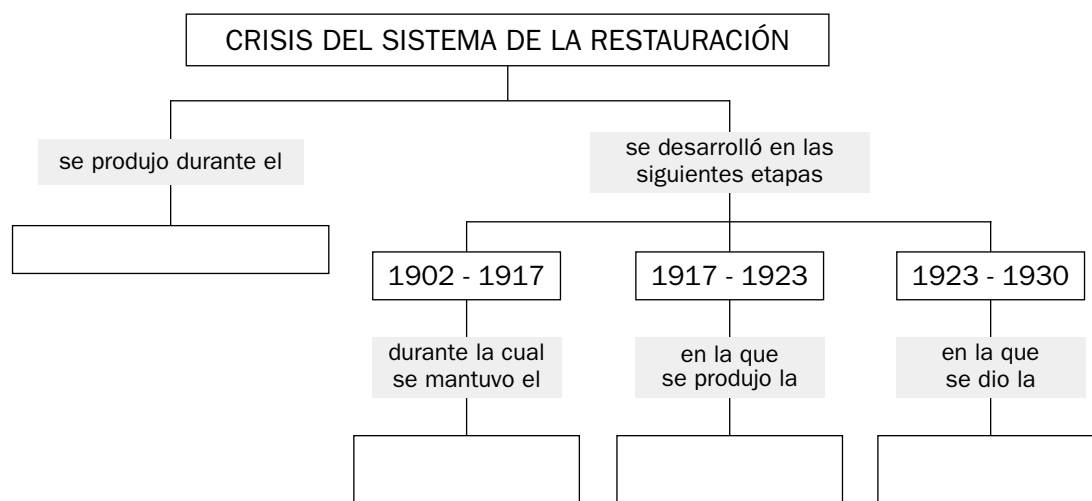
CRISIS DEL SISTEMA DE LA RESTAURACIÓN

se produjo durante el

se desarrolló en las siguientes etapas

1902 - 1917

1917 - 1923

1923 - 1930

durante la cual se mantuvo el

en la que se produjo la

en la que se dio la